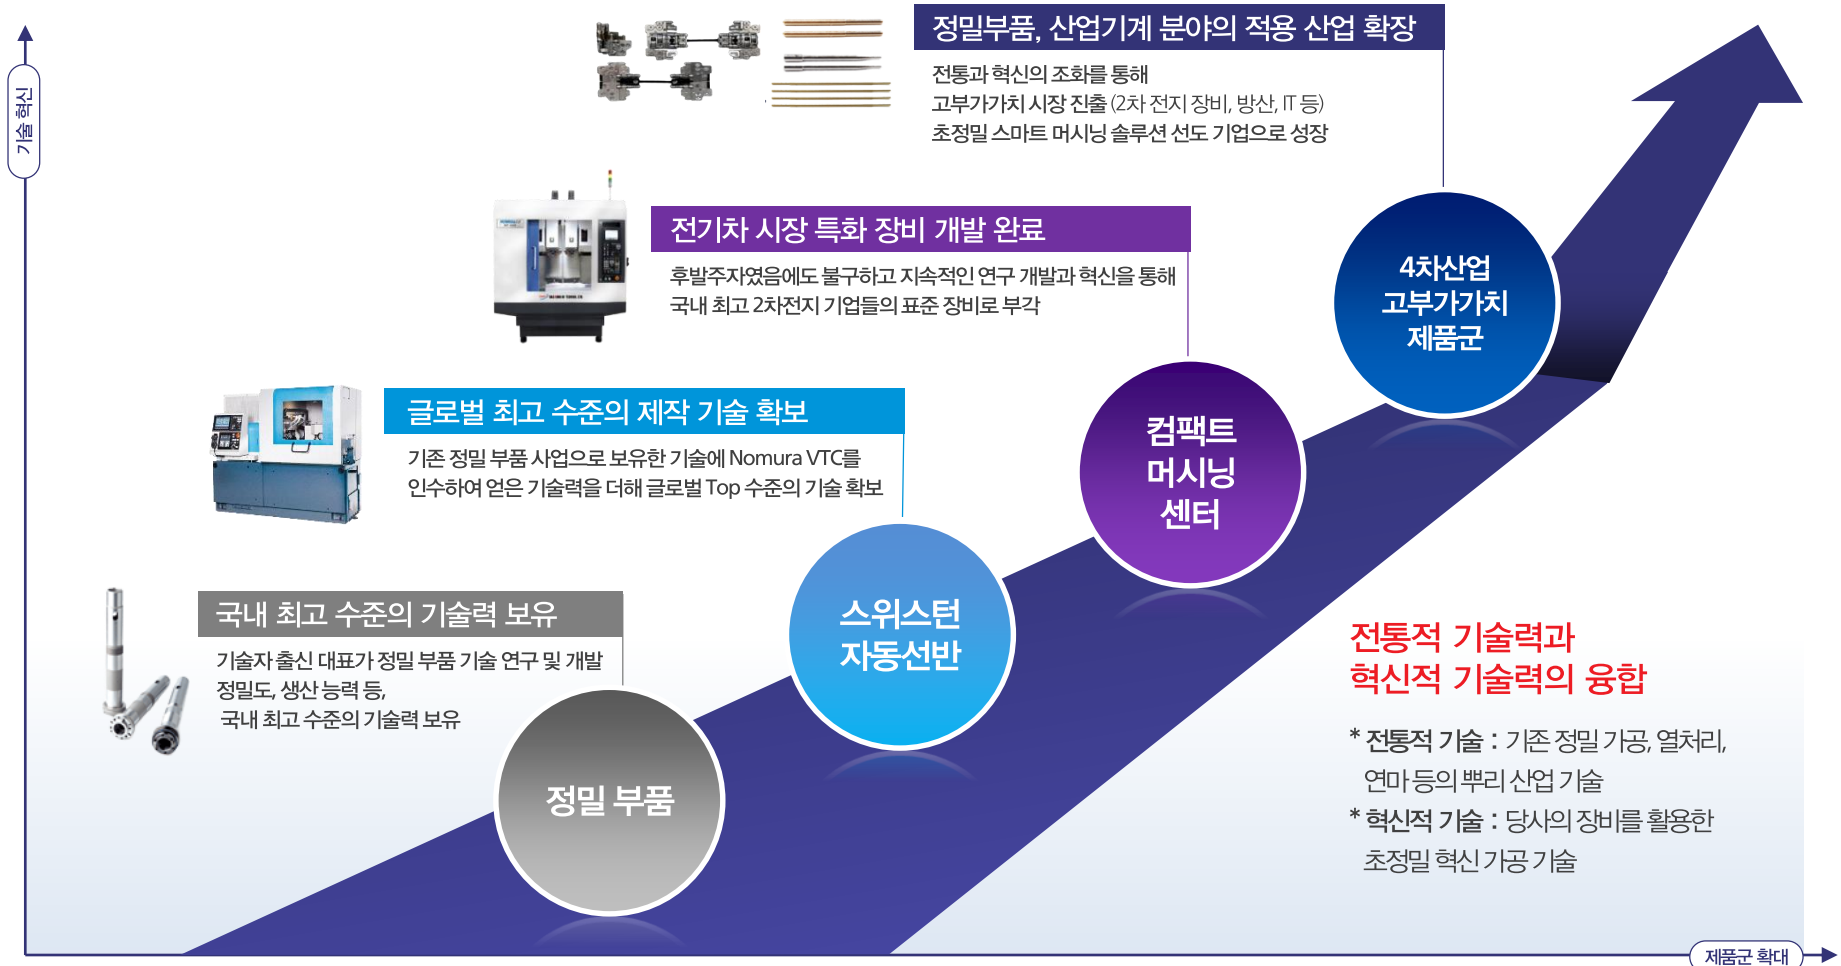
기술 혁신

정밀부품, 산업기계 분야의 적용 산업 확장

전통과 혁신의 조화를 통해
고부가가치 시장 진출 (2차 전지 장비, 방산, IT 등)
초정밀 스마트 머시닝 솔루션 선도 기업으로 성장

전기차 시장 특화 장비 개발 완료

후발주자였음에도 불구하고 지속적인 연구 개발과 혁신을 통해
국내 최고 2차전지 기업들의 표준 장비로 부각

글로벌 최고 수준의 제작 기술 확보

기존 정밀 부품 사업으로 보유한 기술에 Nomura VTC를
인수하여 얻은 기술력을 더해 글로벌 Top 수준의 기술 확보

국내 최고 수준의 기술력 보유

기술자 출신 대표가 정밀 부품 기술 연구 및 개발
정밀도, 생산 능력 등,
국내 최고 수준의 기술력 보유

4차산업
고부가가치
제품군

컴팩트
머시닝
센터

스위스턴
자동선반

정밀 부품

전통적 기술력과
혁신적 기술력의 융합

* 전통적 기술 : 기존 정밀 가공, 열처리,
연마 등의 뿌리 산업 기술
* 혁신적 기술 : 당사의 장비를 활용한
초정밀 혁신 가공 기술

제품군 확대